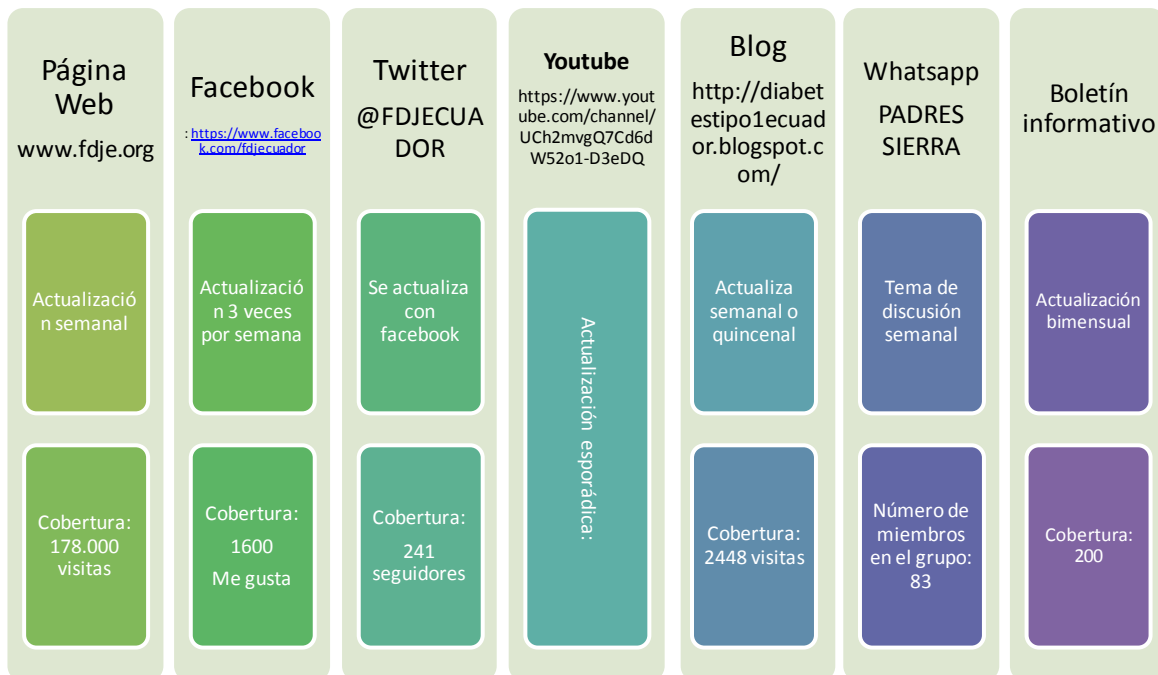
Página Web

www.fdje.org

Actualización semanal

Cobertura: 178.000 visitas

Facebook

: https://www.facebook.com/fdjecuador

Actualización 3 veces por semana

Cobertura: 1600 Me gusta

Twitter

@FDJECUADOR

Se actualiza con facebook

Cobertura: 241 seguidores

Youtube

https://www.youtube.com/channel/UCh2mvgQ7Cd6dW52o1-D3eDQ

Actualización esporádica:

Blog

http://diabetestipo1ecuador.blogspot.com/

Actualiza semanal o quincenal

Cobertura: 2448 visitas

Whatsapp

PADRES SIERRA

Tema de discusión semanal

Número de miembros en el grupo: 83

Boletín informativo

Actualización bimensual

Cobertura: 200